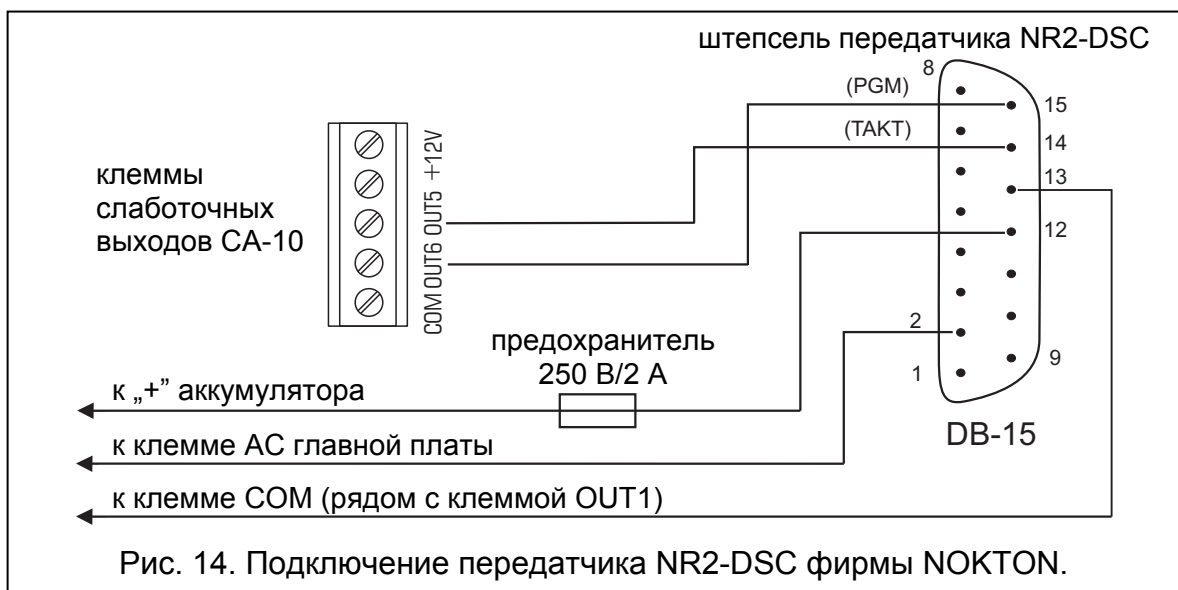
штепсель передатчика NR2-DSC

8

(PGM)

15

(TAKT)

14

13

12

клеммы слаботочных выходов CA-10

COM OUT6 OUT5 +12V

2

9

1

предохранитель 250 В/2 А

к „+” аккумулятора

DB-15

к клемме AC главной платы

к клемме COM (рядом с клеммой OUT1)

Рис. 14. Подключение передатчика NR2-DSC фирмы NOKTON.